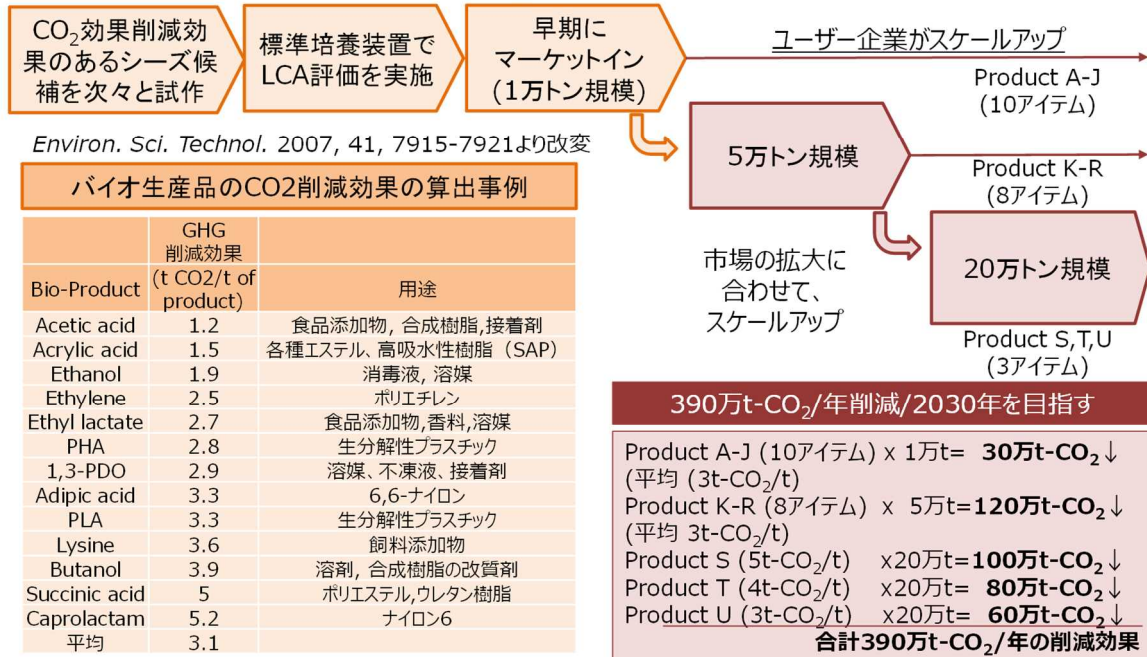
$CO_2$効果削減効果のあるシーズ候補を次々と試作

標準培養装置でLCA評価を実施

早期にマーケットイン（1万トン規模）

ユーザー企業がスケールアップ

Product A-J（10アイテム）

5万トン規模

Product K-R（8アイテム）

20万トン規模

市場の拡大に合わせて、スケールアップ

Product S,T,U（3アイテム）

Environ. Sci. Technol. 2007, 41, 7915-7921より改変

バイオ生産品のCO2削減効果の算出事例

| Bio-Product | GHG 削減効果 (t CO2/t of product) | 用途 |
|---|---|---|
| Acetic acid | 1.2 | 食品添加物, 合成樹脂,接着剤 |
| Acrylic acid | 1.5 | 各種エステル、高吸水性樹脂（SAP） |
| Ethanol | 1.9 | 消毒液, 溶媒 |
| Ethylene | 2.5 | ポリエチレン |
| Ethyl lactate | 2.7 | 食品添加物,香料,溶媒 |
| PHA | 2.8 | 生分解性プラスチック |
| 1,3-PDO | 2.9 | 溶媒、不凍液、接着剤 |
| Adipic acid | 3.3 | 6,6-ナイロン |
| PLA | 3.3 | 生分解性プラスチック |
| Lysine | 3.6 | 飼料添加物 |
| Butanol | 3.9 | 溶剤, 合成樹脂の改質剤 |
| Succinic acid | 5 | ポリエステル,ウレタン樹脂 |
| Caprolactam | 5.2 | ナイロン6 |
| 平均 | 3.1 | |

390万t-$CO_2$/年削減/2030年を目指す

Product A-J (10アイテム) x 1万t= 30万t-$CO_2$↓
(平均 (3t-$CO_2$/t)
Product K-R (8アイテム) x 5万t=120万t-$CO_2$↓
(平均 3t-$CO_2$/t)
Product S (5t-$CO_2$/t) x20万t=100万t-$CO_2$↓
Product T (4t-$CO_2$/t) x20万t= 80万t-$CO_2$↓
Product U (3t-$CO_2$/t) x20万t= 60万t-$CO_2$↓
合計390万t-$CO_2$/年の削減効果